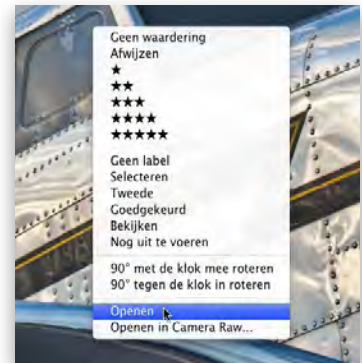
Geen waardering
Afwijzen
★
★★
★★★
★★★★
★★★★★

Geen label
Selecteren
Tweede
Goedgekeurd
Bekijken
Nog uit te voeren

90° met de klok mee roteren
90° tegen de klok in roteren

Openen
Openen in Camera Raw...